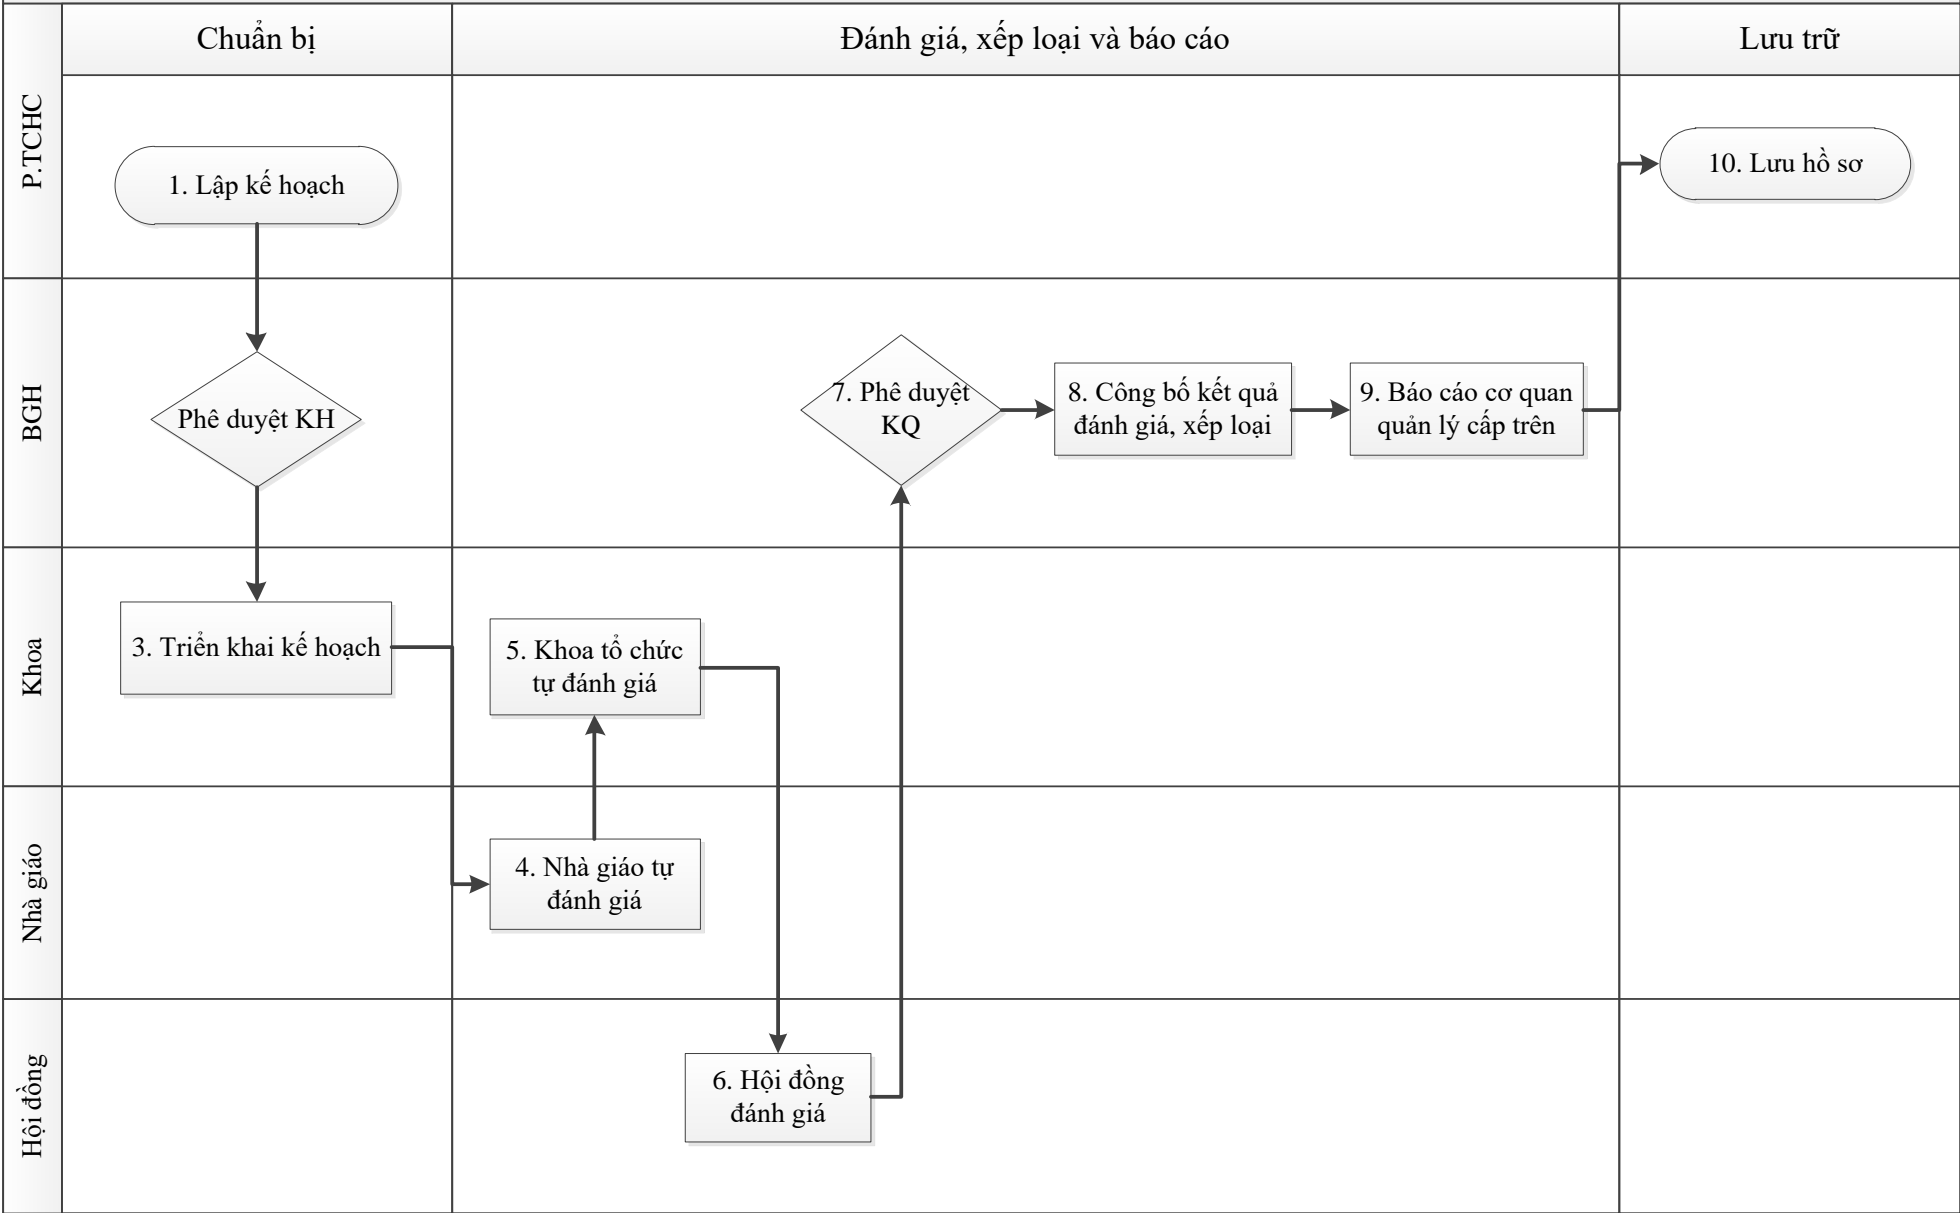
Chuẩn bị

Đánh giá, xếp loại và báo cáo

Lưu trữ

P.TCHC

1. Lập kế hoạch

10. Lưu hồ sơ

BGH

Phê duyệt KH

7. Phê duyệt KQ

8. Công bố kết quả đánh giá, xếp loại

9. Báo cáo cơ quan quản lý cấp trên

Khoa

3. Triển khai kế hoạch

5. Khoa tổ chức tự đánh giá

Nhà giáo

4. Nhà giáo tự đánh giá

Hội đồng

6. Hội đồng đánh giá